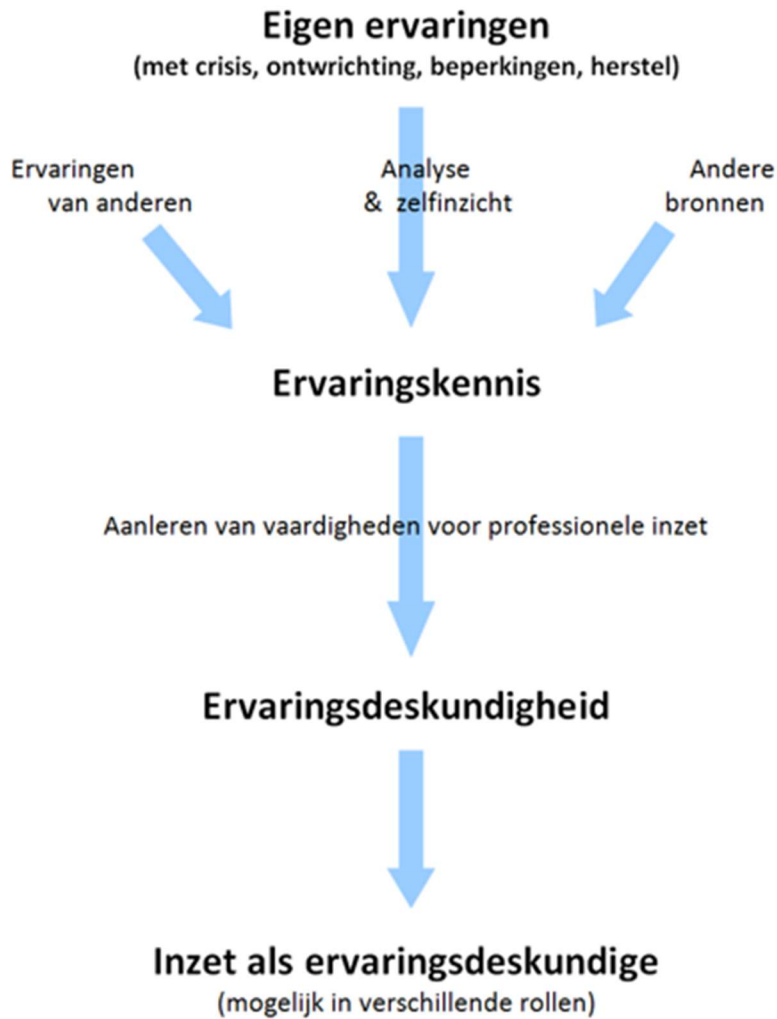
Eigen ervaringen
(met crisis, ontwrichting, beperkingen, herstel)

Ervaringen van anderen

Analyse & zelfinzicht

Andere bronnen

Ervaringskennis

Aanleren van vaardigheden voor professionele inzet

Ervaringsdeskundigheid

Inzet als ervaringsdeskundige
(mogelijk in verschillende rollen)